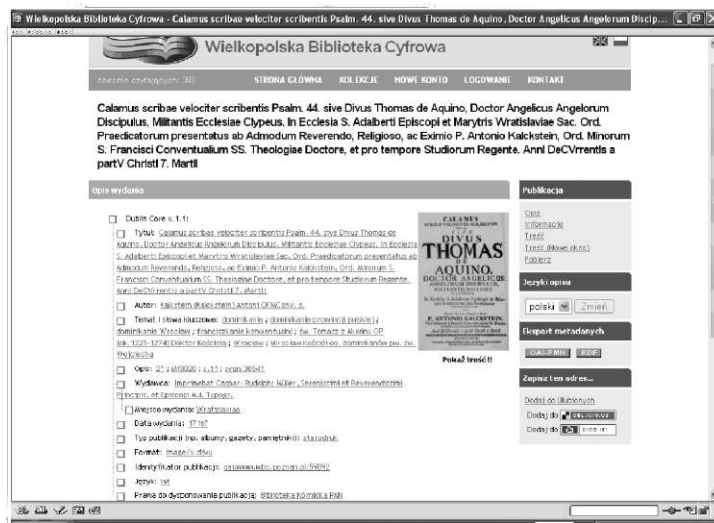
Wielkopolska Biblioteka Cyfrowa - Calamus scribae velociter scribentis Psalm. 44. sive Divus Thomas de Aquino, Doctor Angelicus Angelorum Discip...

Wielkopolska Biblioteka Cyfrowa

obecnie czytających: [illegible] STRONA GŁÓWNA KOLEKCJE NOWE KONTO LOGOWANIE KONTAKT

Calamus scribae velociter scribentis Psalm. 44. sive Divus Thomas de Aquino, Doctor Angelicus Angelorum Discipulus, Militantis Ecclesiae Clypeus. In Ecclesia S. Adalberti Episcopi et Marytris Wratislaviae Sac. Ord. Praedicatorum presentatus ab Admodum Reverendo, Religioso, ac Eximio P. Antonio Kalckstein, Ord. Minorum S. Francisci Conventualium SS. Theologiae Doctore, et pro tempore Studiorum Regente. Anni DeCVrrentis a partV ChrIstI 7. MartII

Opis wydania

Dublin Core v. 1.1:

Tytuł: Calamus scribae velociter scribentis Psalm. 44. sive Divus Thomas de Aquino, Doctor Angelicus Angelorum Discipulus, Militantis Ecclesiae Clypeus. In Ecclesia S. Adalberti Episcopi et Marytris Wratislaviae Sac. Ord. Praedicatorum presentatus ab Admodum Reverendo, Religioso, ac Eximio P. Antonio Kalckstein, Ord. Minorum S. Francisci Conventualium SS. Theologiae Doctore, et pro tempore Studiorum Regente. Anni DeCVrrentis a partV ChrIstI 7. MartII

Autor: Kalckstein (Kalkstein) Antoni OFMConv. s.

Temat i słowa kluczowe: dominikanie ; dominikanie prowincji polskiej ; dominikanie Wrocław ; franciszkanie konwentualni ; św. Tomasz z Akwinu OP sek. 1225-1274 Doktor Kościoła ; Wrocław ; Wrocław kościół oo. dominikanów pw. św. Wojciecha

Opis: 2° ; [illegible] ; s. 11 ; sygn. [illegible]

Wydawca: Imprimebat Caspar. Rudolph. Müller, Serenissimi et Reverendissimi Principis, et Episcopi Aul. Typogr.

Miejsce wydania: Wratislaviae

Data wydania: 17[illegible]

Typ publikacji (np. albumy, gazety, pamiętniki): starodruk

Format: image/x-djvu

Identyfikator publikacji: oai:www.wbc.poznan.pl:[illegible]

Język: lat

Prawa do dysponowania publikacją: Biblioteka Kórnicka PAN

CALAMUS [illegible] DIVUS THOMAS DE AQUINO. DOCTOR ANGELICUS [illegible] P. ANTONIO KALCKSTEIN, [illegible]

Pokaż treść!!

Publikacja

Opis
Informacje
Treść
Treść (Nowe okno)
Pobierz

Języki opisu

polski Zmień

Eksport metadanych

OAI-PMH RDF

Zapisz ten adres...

Dodaj do Ulubionych
Dodaj do DEL.ICIO.US
Dodaj do DIGG IT